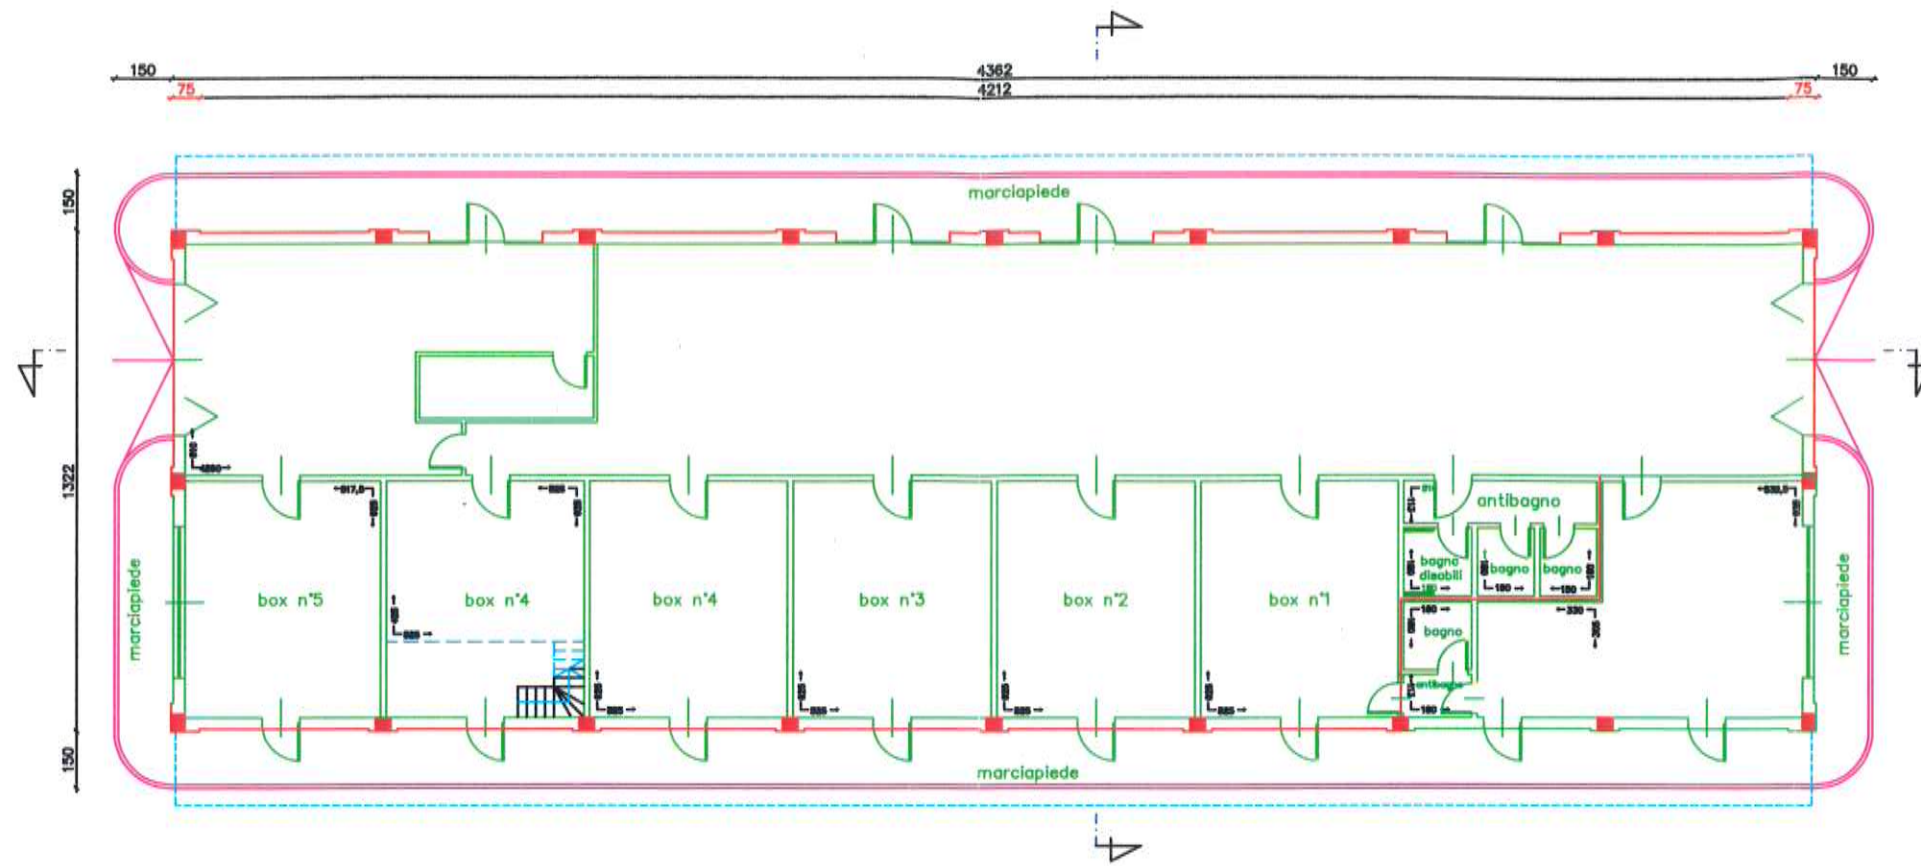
150
4362
150
75
4212
75

marciapiede

150
1322
150

marciapiede

box n°5
box n°4
box n°4
box n°3
box n°2
box n°1

antibagno
bagno disabili
bagno
bagno
bagno
antibagno

marciapiede

marciapiede

617,5
525
525
330
635,5
180
180
180
180
180
265
265
265
265
265
265
1250